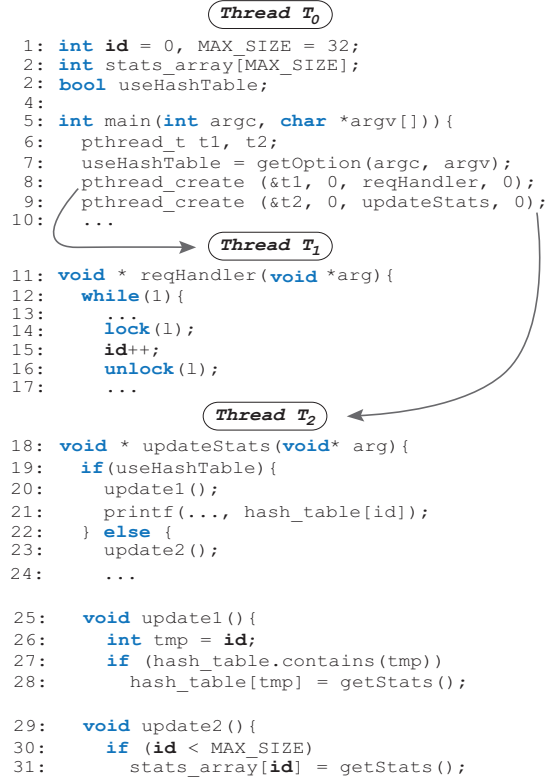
Thread $T_0$

1: int id = 0, MAX_SIZE = 32;
2: int stats_array[MAX_SIZE];
2: bool useHashTable;
4:
5: int main(int argc, char *argv[])){
6:   pthread_t t1, t2;
7:   useHashTable = getOption(argc, argv);
8:   pthread_create (&t1, 0, reqHandler, 0);
9:   pthread_create (&t2, 0, updateStats, 0);
10:   ...

Thread $T_1$

11: void * reqHandler(void *arg){
12:   while(1){
13:     ...
14:     lock(l);
15:     id++;
16:     unlock(l);
17:     ...

Thread $T_2$

18: void * updateStats(void* arg){
19:   if(useHashTable){
20:     update1();
21:     printf(..., hash_table[id]);
22:   } else {
23:     update2();
24:     ...

25:   void update1(){
26:     int tmp = id;
27:     if (hash_table.contains(tmp))
28:       hash_table[tmp] = getStats();

29:   void update2(){
30:     if (id < MAX_SIZE)
31:       stats_array[id] = getStats();